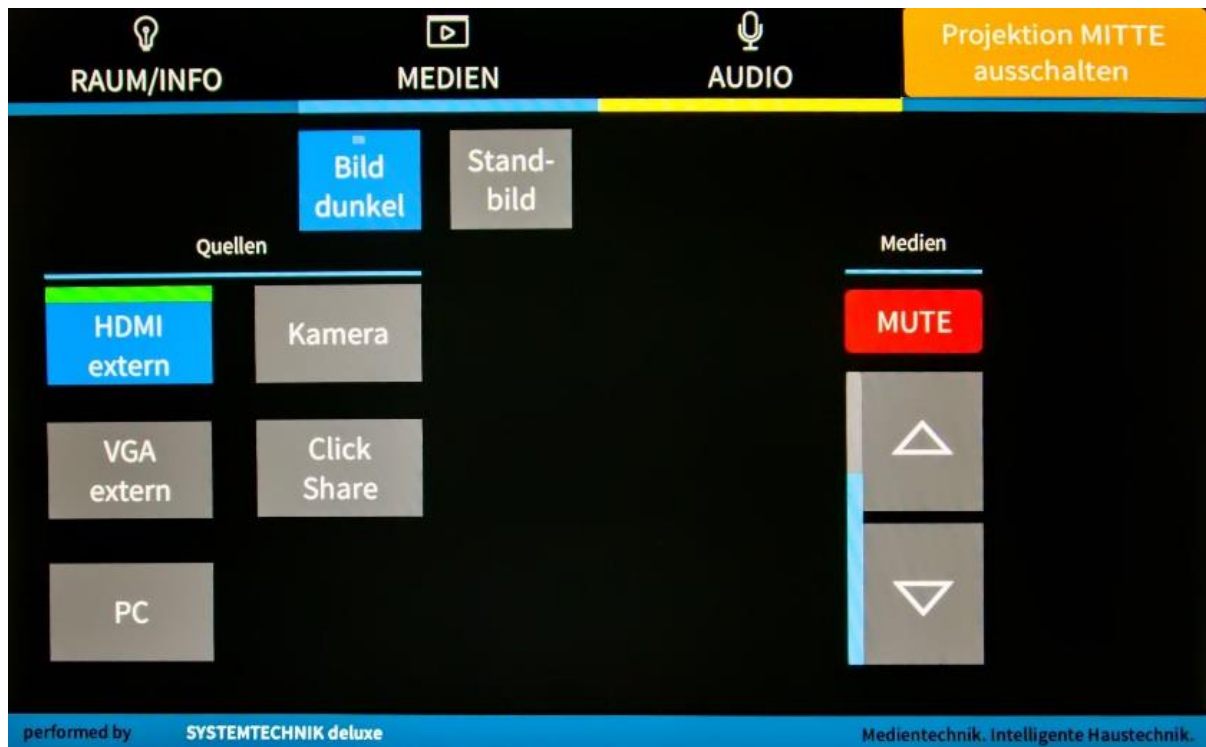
RAUM/INFO

MEDIEN

AUDIO

Projektion MITTE ausschalten

Bild dunkel

Stand-bild

Quellen

HDMI extern

Kamera

VGA extern

Click Share

PC

Medien

MUTE

△

▽

performed by SYSTEMTECHNIK deluxe

Medientechnik. Intelligente Haustechnik.